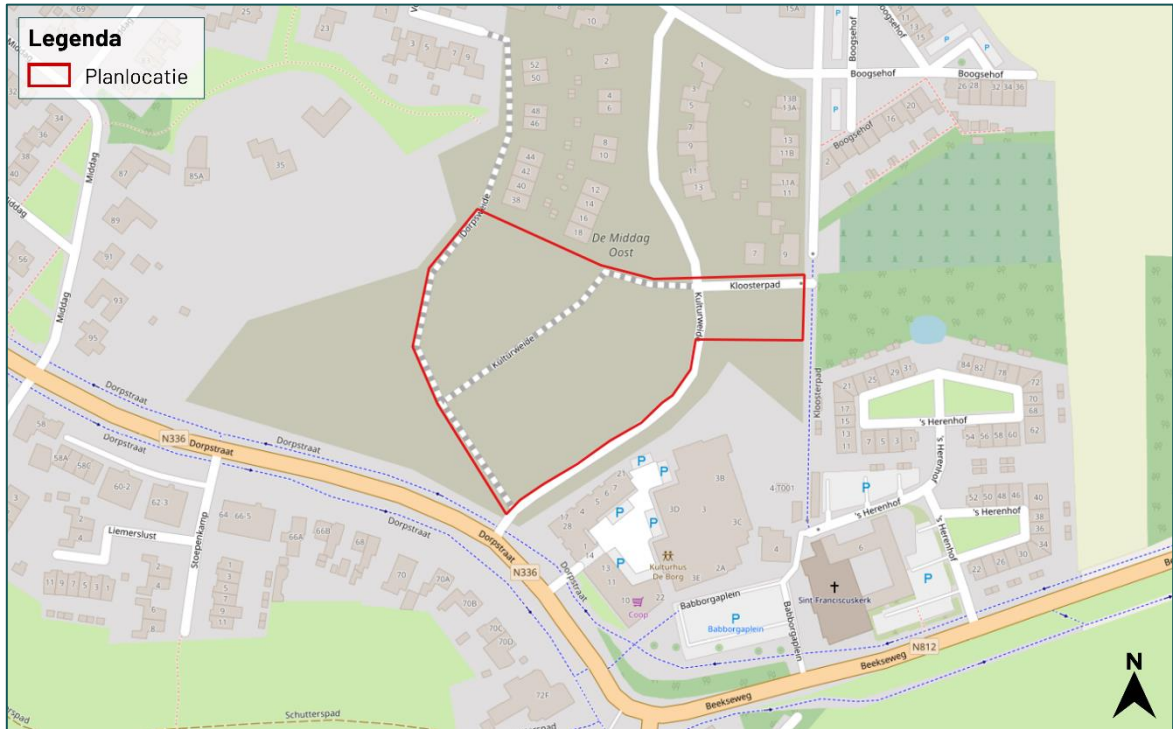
Legenda
Planlocatie

De Middag Oost
Dorpsweide
Kulturweide
Kulturweide
Kloosterpad
Kloosterpad
Boogsehof
Boogsehof
Boogsehof
Middag
Middag
Dorpstraat
Dorpstraat
Dorpstraat
N336 Dorpstraat
Dorpstraat
N336
Liemerslust
Stoepenkamp
's Herenhof
's Herenhof
's Herenhof
's Herenhof
Kulturhus De Borg
Coop
Babborgaplein
Babborgaplein
Babborgaplein
Sint Franciscuskerk
Beekseweg
N812
Beekseweg
Schutterspad
N